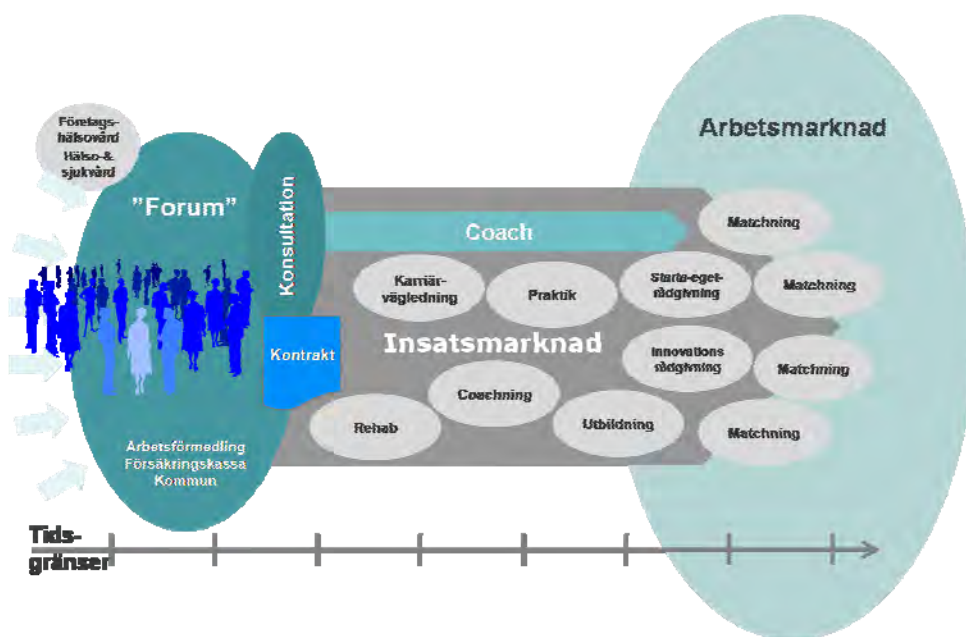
Företags-hälsovård Hälso-& sjukvård

"Forum"

Konsultation

Kontrakt

Arbetsförmedling Försäkringskassa Kommun

Coach

Karriär-vägledning

Praktik

Starta-eget-rådgivning

Insatsmarknad

Innovations rådgivning

Coachning

Rehab

Utbildning

Arbetsmarknad

Matchning

Matchning

Matchning

Matchning

Tids-gränser